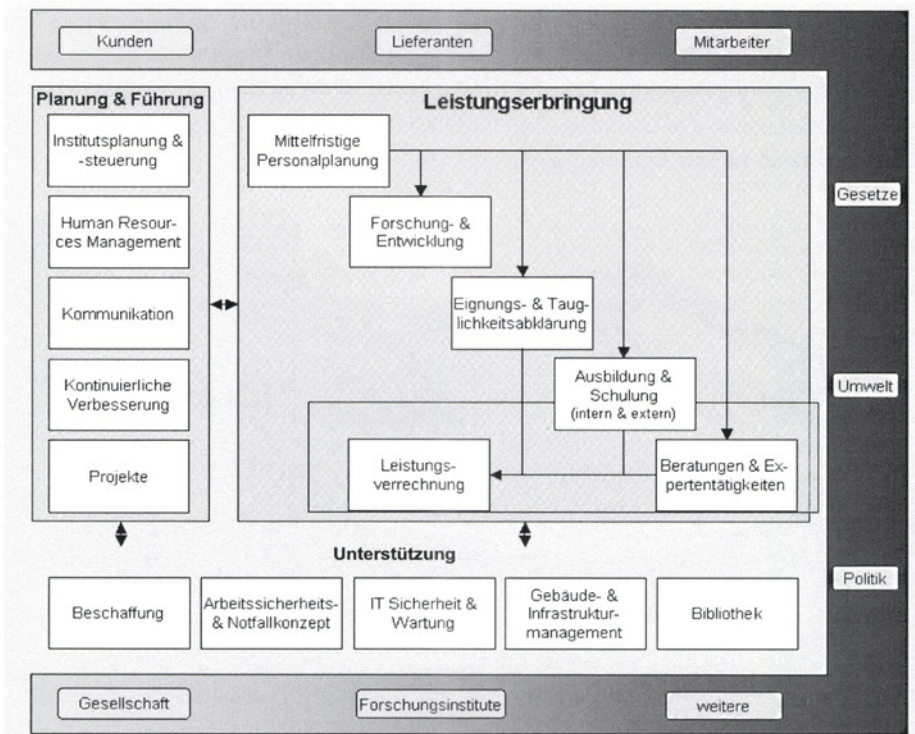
Kunden

Lieferanten

Mitarbeiter

Planung & Führung

Institutsplanung & -steuerung

Human Resources Management

Kommunikation

Kontinuierliche Verbesserung

Projekte

Leistungserbringung

Mittelfristige Personalplanung

Forschung- & Entwicklung

Eignungs- & Tauglichkeitsabklärung

Ausbildung & Schulung (intern & extern)

Leistungsverrechnung

Beratungen & Expertentätigkeiten

Gesetze

Umwelt

Politik

Unterstützung

Beschaffung

Arbeitssicherheits- & Notfallkonzept

IT Sicherheit & Wartung

Gebäude- & Infrastrukturmanagement

Bibliothek

Gesellschaft

Forschungsinstitute

weitere